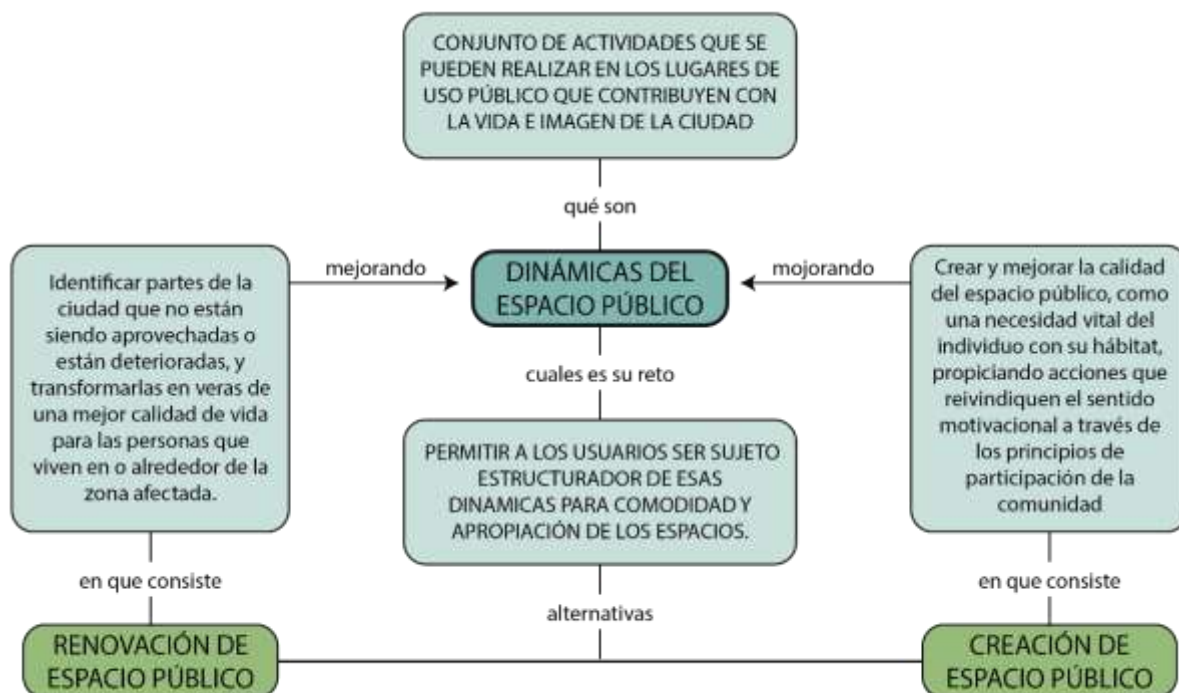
CONJUNTO DE ACTIVIDADES QUE SE PUEDEN REALIZAR EN LOS LUGARES DE USO PÚBLICO QUE CONTRIBUYEN CON LA VIDA E IMAGEN DE LA CIUDAD

qué son

DINÁMICAS DEL ESPACIO PÚBLICO

mejorando

mojorando

Identificar partes de la ciudad que no están siendo aprovechadas o están deterioradas, y transformarlas en veras de una mejor calidad de vida para las personas que viven en o alrededor de la zona afectada.

Crear y mejorar la calidad del espacio público, como una necesidad vital del individuo con su hábitat, propiciando acciones que reivindiquen el sentido motivacional a través de los principios de participación de la comunidad

cuales es su reto

PERMITIR A LOS USUARIOS SER SUJETO ESTRUCTURADOR DE ESAS DINAMICAS PARA COMODIDAD Y APROPIACIÓN DE LOS ESPACIOS.

en que consiste

en que consiste

alternativas

RENOVACIÓN DE ESPACIO PÚBLICO

CREACIÓN DE ESPACIO PÚBLICO